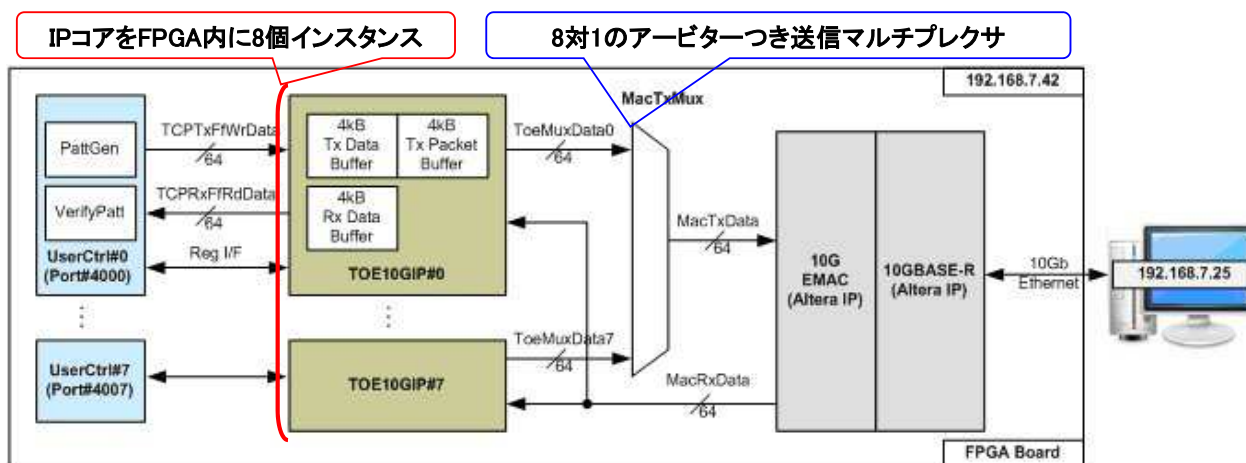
IPコアをFPGA内に8個インスタンス

8対1のアービターつき送信マルチプレクサ

192.168.7.42

MacTxMux

PattGen

TCPTxFfWrData

64

VerifyPatt

TCPRxFfRdData

64

UserCtrl#0
(Port#4000)

Reg I/F

4kB
Tx Data
Buffer

4kB
Tx Packet
Buffer

4kB
Rx Data
Buffer

TOE10GIP#0

ToeMuxData0

64

MacTxData

64

10G
EMAC
(Altera IP)

10GBASE-R
(Altera IP)

10Gb
Ethernet

192.168.7.25

UserCtrl#7
(Port#4007)

TOE10GIP#7

ToeMuxData7

64

MacRxData

64

FPGA Board